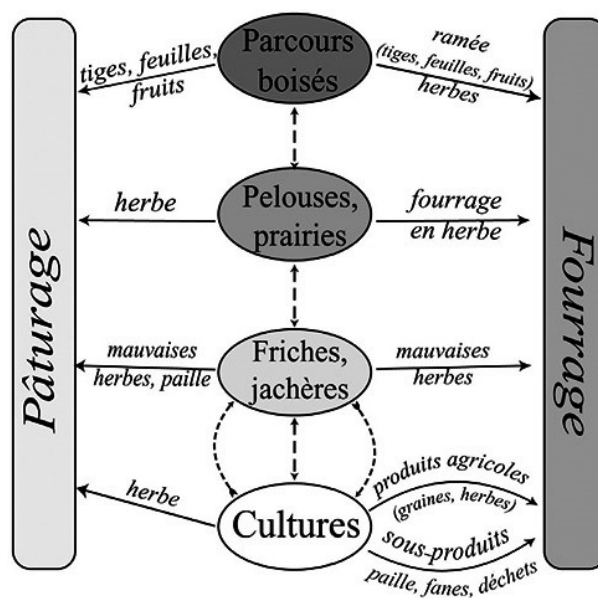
Pâturage

Parcours boisés

tiges, feuilles, fruits

ramée (tiges, feuilles, fruits) herbes

Pelouses, prairies

herbe

fourrage en herbe

Friches, jachères

mauvaises herbes, paille

mauvaises herbes

Cultures

herbe

produits agricoles (graines, herbes)

sous-produits paille, fanes, déchets

Fourrage